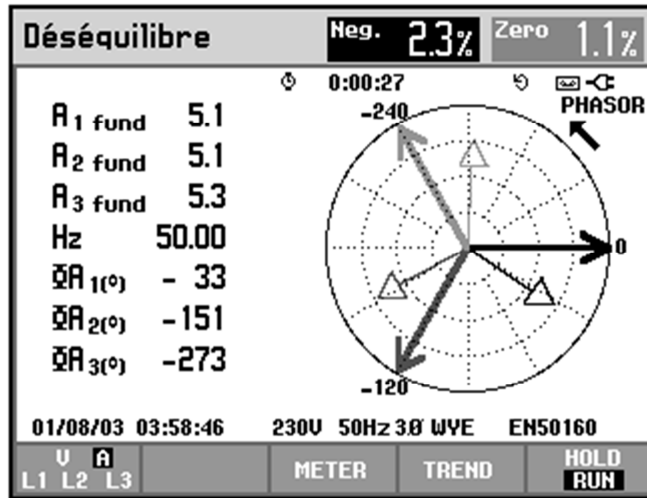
Déséquilibre

Neg. 2.3%

Zero 1.1%

0:00:27

PHASOR

| | |
|---|---|
| A 1 fund | 5.1 |
| A 2 fund | 5.1 |
| A 3 fund | 5.3 |
| Hz | 50.00 |
| ΦA 1(°) | - 33 |
| ΦA 2(°) | -151 |
| ΦA 3(°) | -273 |

-240

0

-120

01/08/03 03:58:46 230V 50Hz 3Ø WYE EN50160

V A
L1 L2 L3

METER

TREND

HOLD
RUN